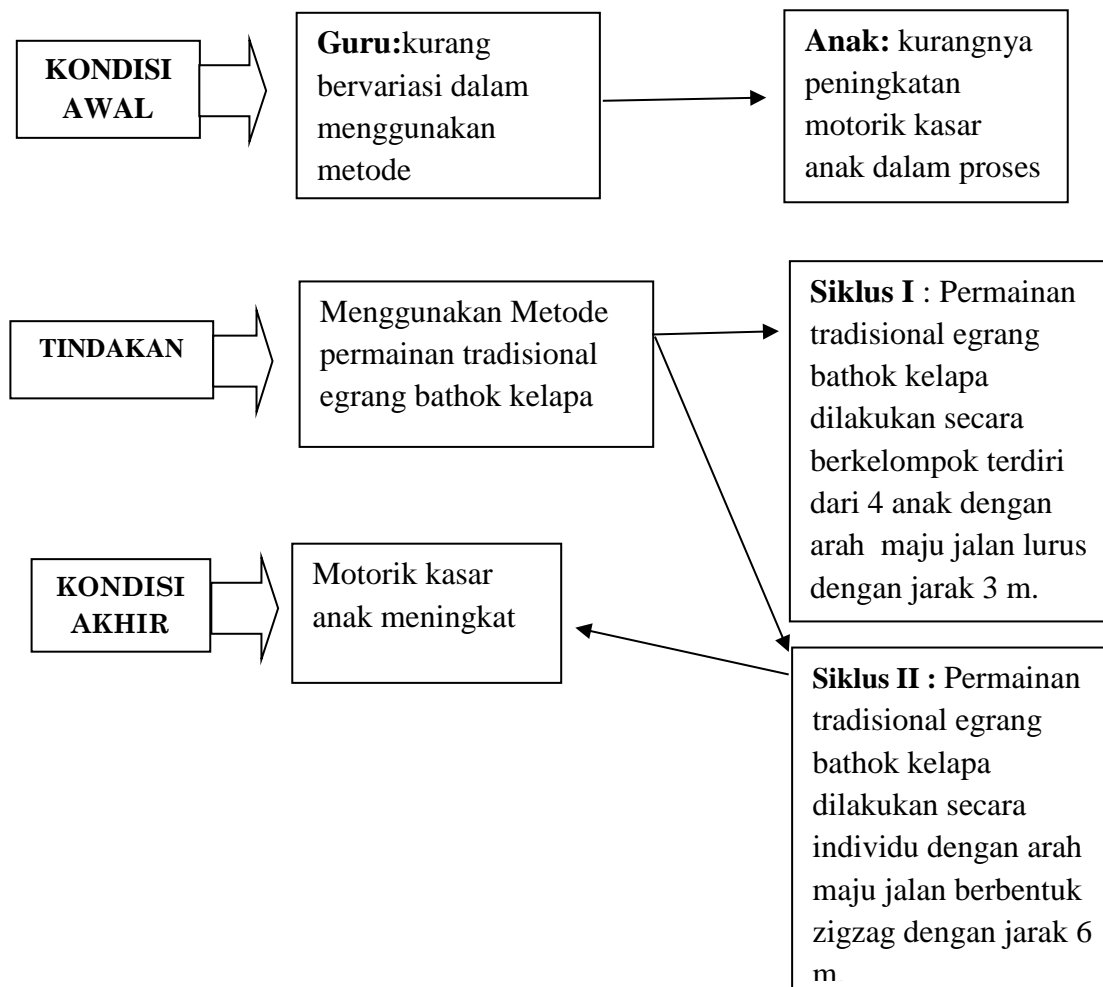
KONDISI AWAL

Guru:kurang bervariasi dalam menggunakan metode

Anak: kurangnya peningkatan motorik kasar anak dalam proses

TINDAKAN

Menggunakan Metode permainan tradisional egrang bathok kelapa

Siklus I : Permainan tradisional egrang bathok kelapa dilakukan secara berkelompok terdiri dari 4 anak dengan arah maju jalan lurus dengan jarak 3 m.

KONDISI AKHIR

Motorik kasar anak meningkat

Siklus II : Permainan tradisional egrang bathok kelapa dilakukan secara individu dengan arah maju jalan berbentuk zigzag dengan jarak 6 m